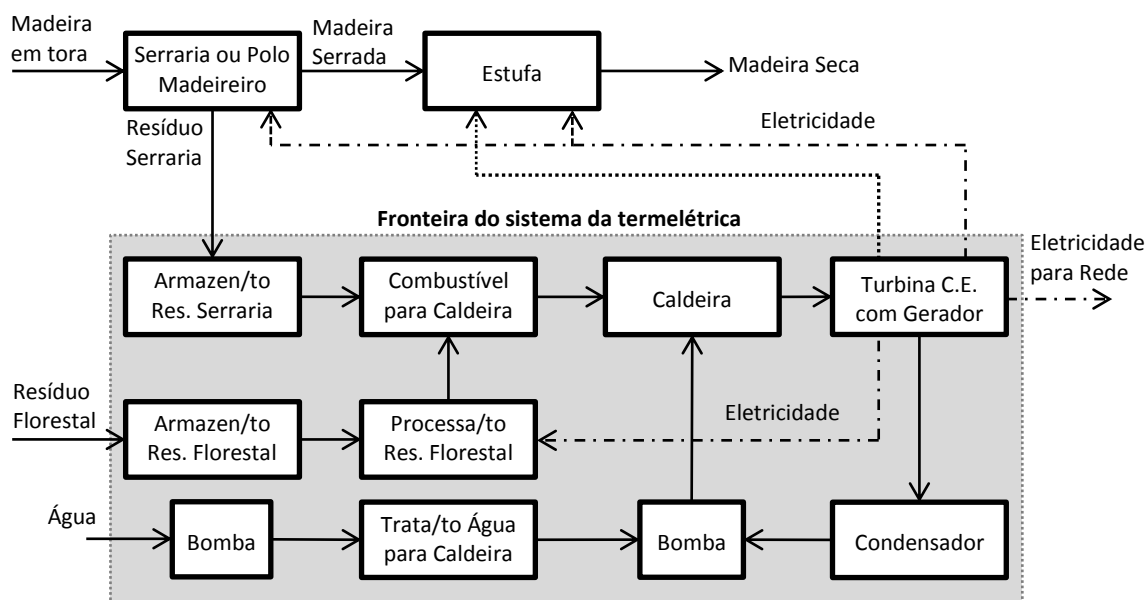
Madeira em tora

Serraria ou Polo Madeireiro

Madeira Serrada

Estufa

Madeira Seca

Resíduo Serraria

Eletricidade

Fronteira do sistema da termelétrica

Armazen/to Res. Serraria

Combustível para Caldeira

Caldeira

Turbina C.E. com Gerador

Eletricidade para Rede

Resíduo Florestal

Armazen/to Res. Florestal

Processa/to Res. Florestal

Eletricidade

Água

Bomba

Trata/to Água para Caldeira

Bomba

Condensador